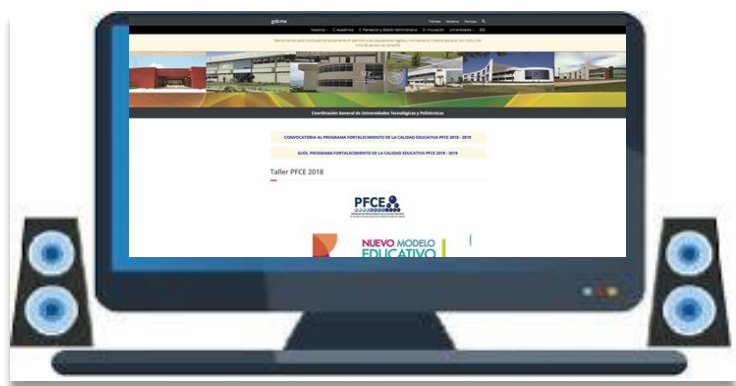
gob.mx

Trámites Gobierno Noticias

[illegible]

Coordinación General de Universidades Tecnológicas y Politécnicas

CONVOCATORIA AL PROGRAMA FORTALECIMIENTO DE LA CALIDAD EDUCATIVA PFCE 2018 - 2019

GUÍA, PROGRAMA FORTALECIMIENTO DE LA CALIDAD EDUCATIVA PFCE 2018 - 2019

Taller PFCE 2018

PFCE

NUEVO MODELO EDUCATIVO